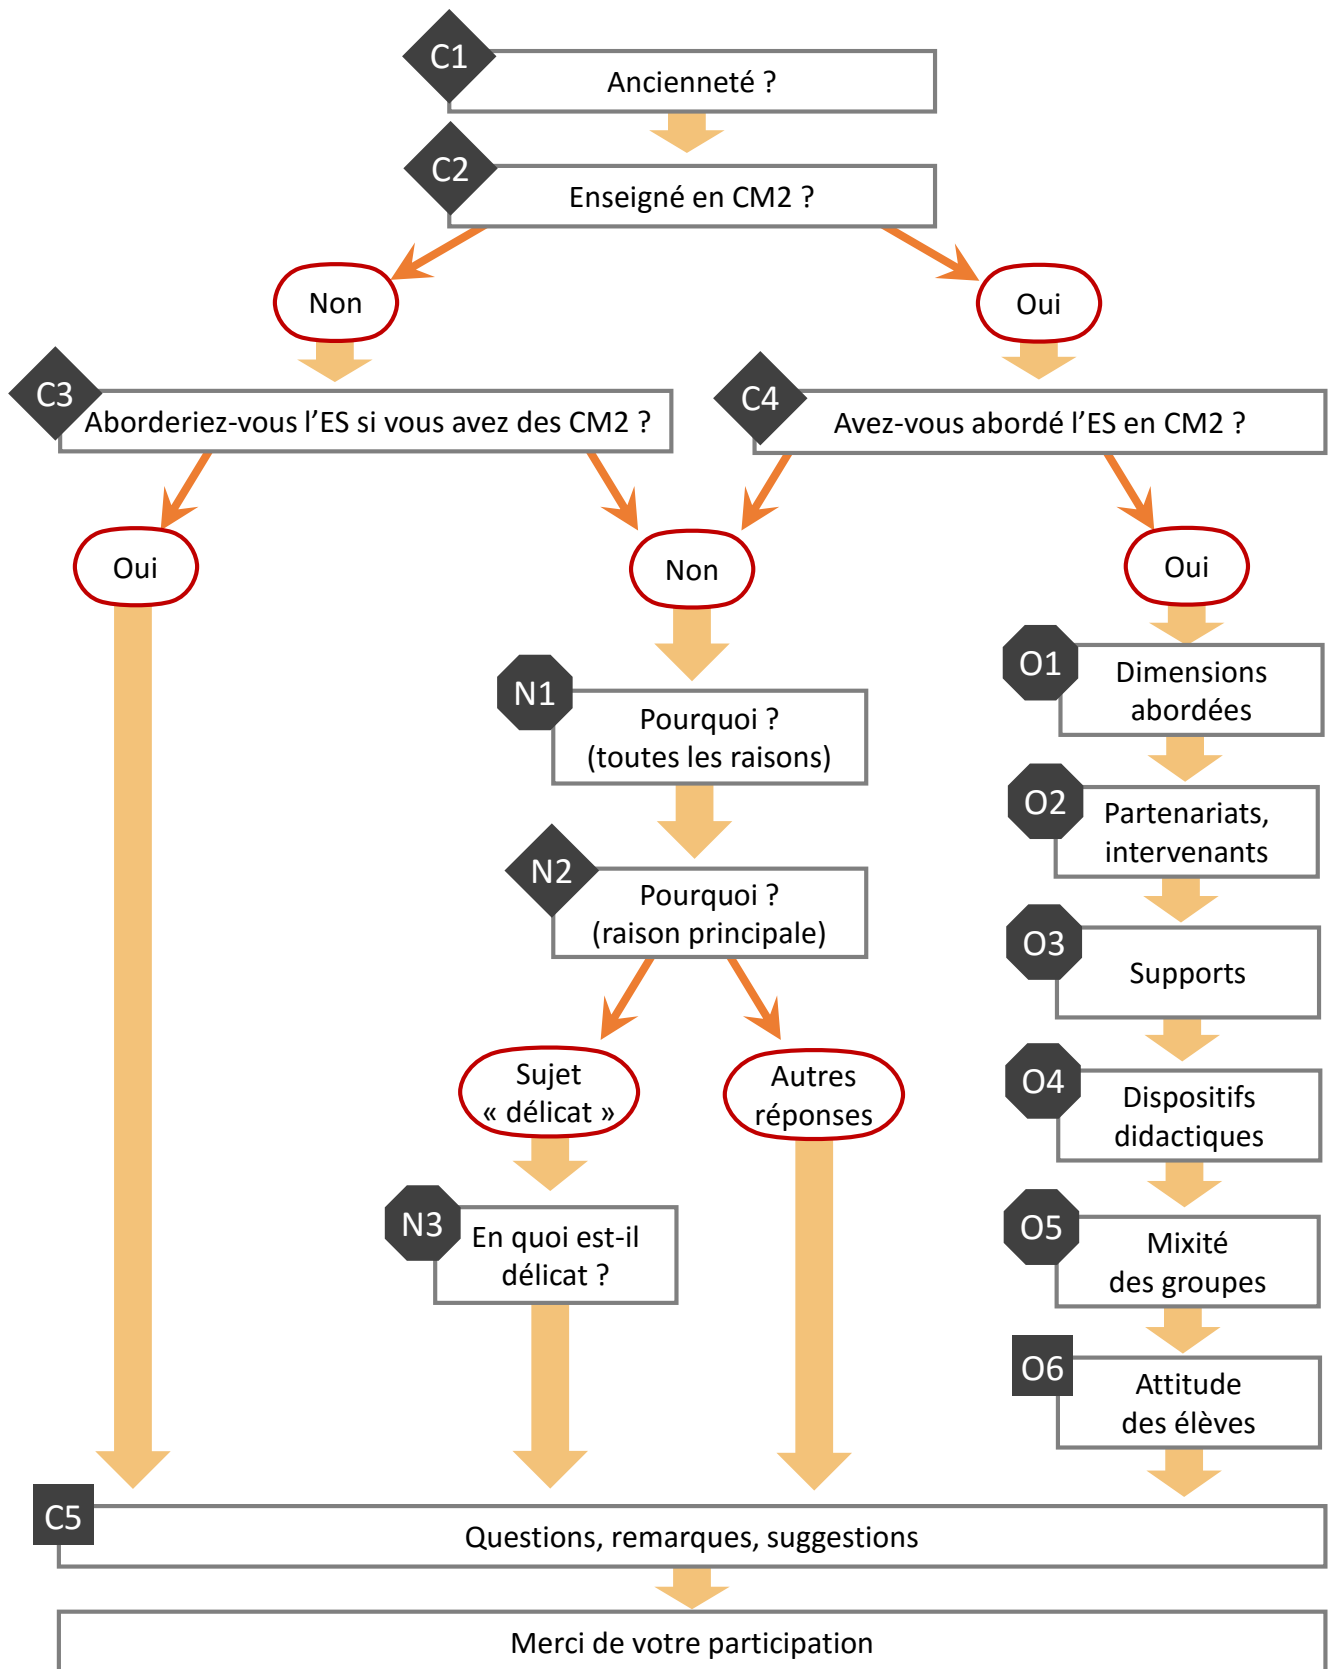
C1 Ancienneté ?

C2 Enseigné en CM2 ?

Non

Oui

C3 Aborderiez-vous l’ES si vous avez des CM2 ?

C4 Avez-vous abordé l’ES en CM2 ?

Oui

Non

Oui

N1 Pourquoi ? (toutes les raisons)

N2 Pourquoi ? (raison principale)

Sujet « délicat »

Autres réponses

N3 En quoi est-il délicat ?

O1 Dimensions abordées

O2 Partenariats, intervenants

O3 Supports

O4 Dispositifs didactiques

O5 Mixité des groupes

O6 Attitude des élèves

C5 Questions, remarques, suggestions

Merci de votre participation